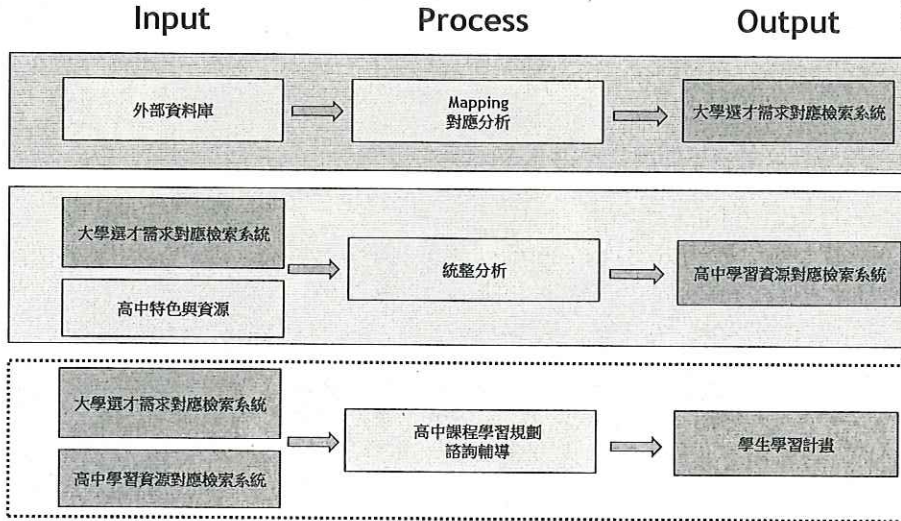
Input

Process

Output

外部資料庫

Mapping
對應分析

大學選才需求對應檢索系統

大學選才需求對應檢索系統

高中特色與資源

統整分析

高中學習資源對應檢索系統

大學選才需求對應檢索系統

高中學習資源對應檢索系統

高中課程學習規劃
諮詢輔導

學生學習計畫